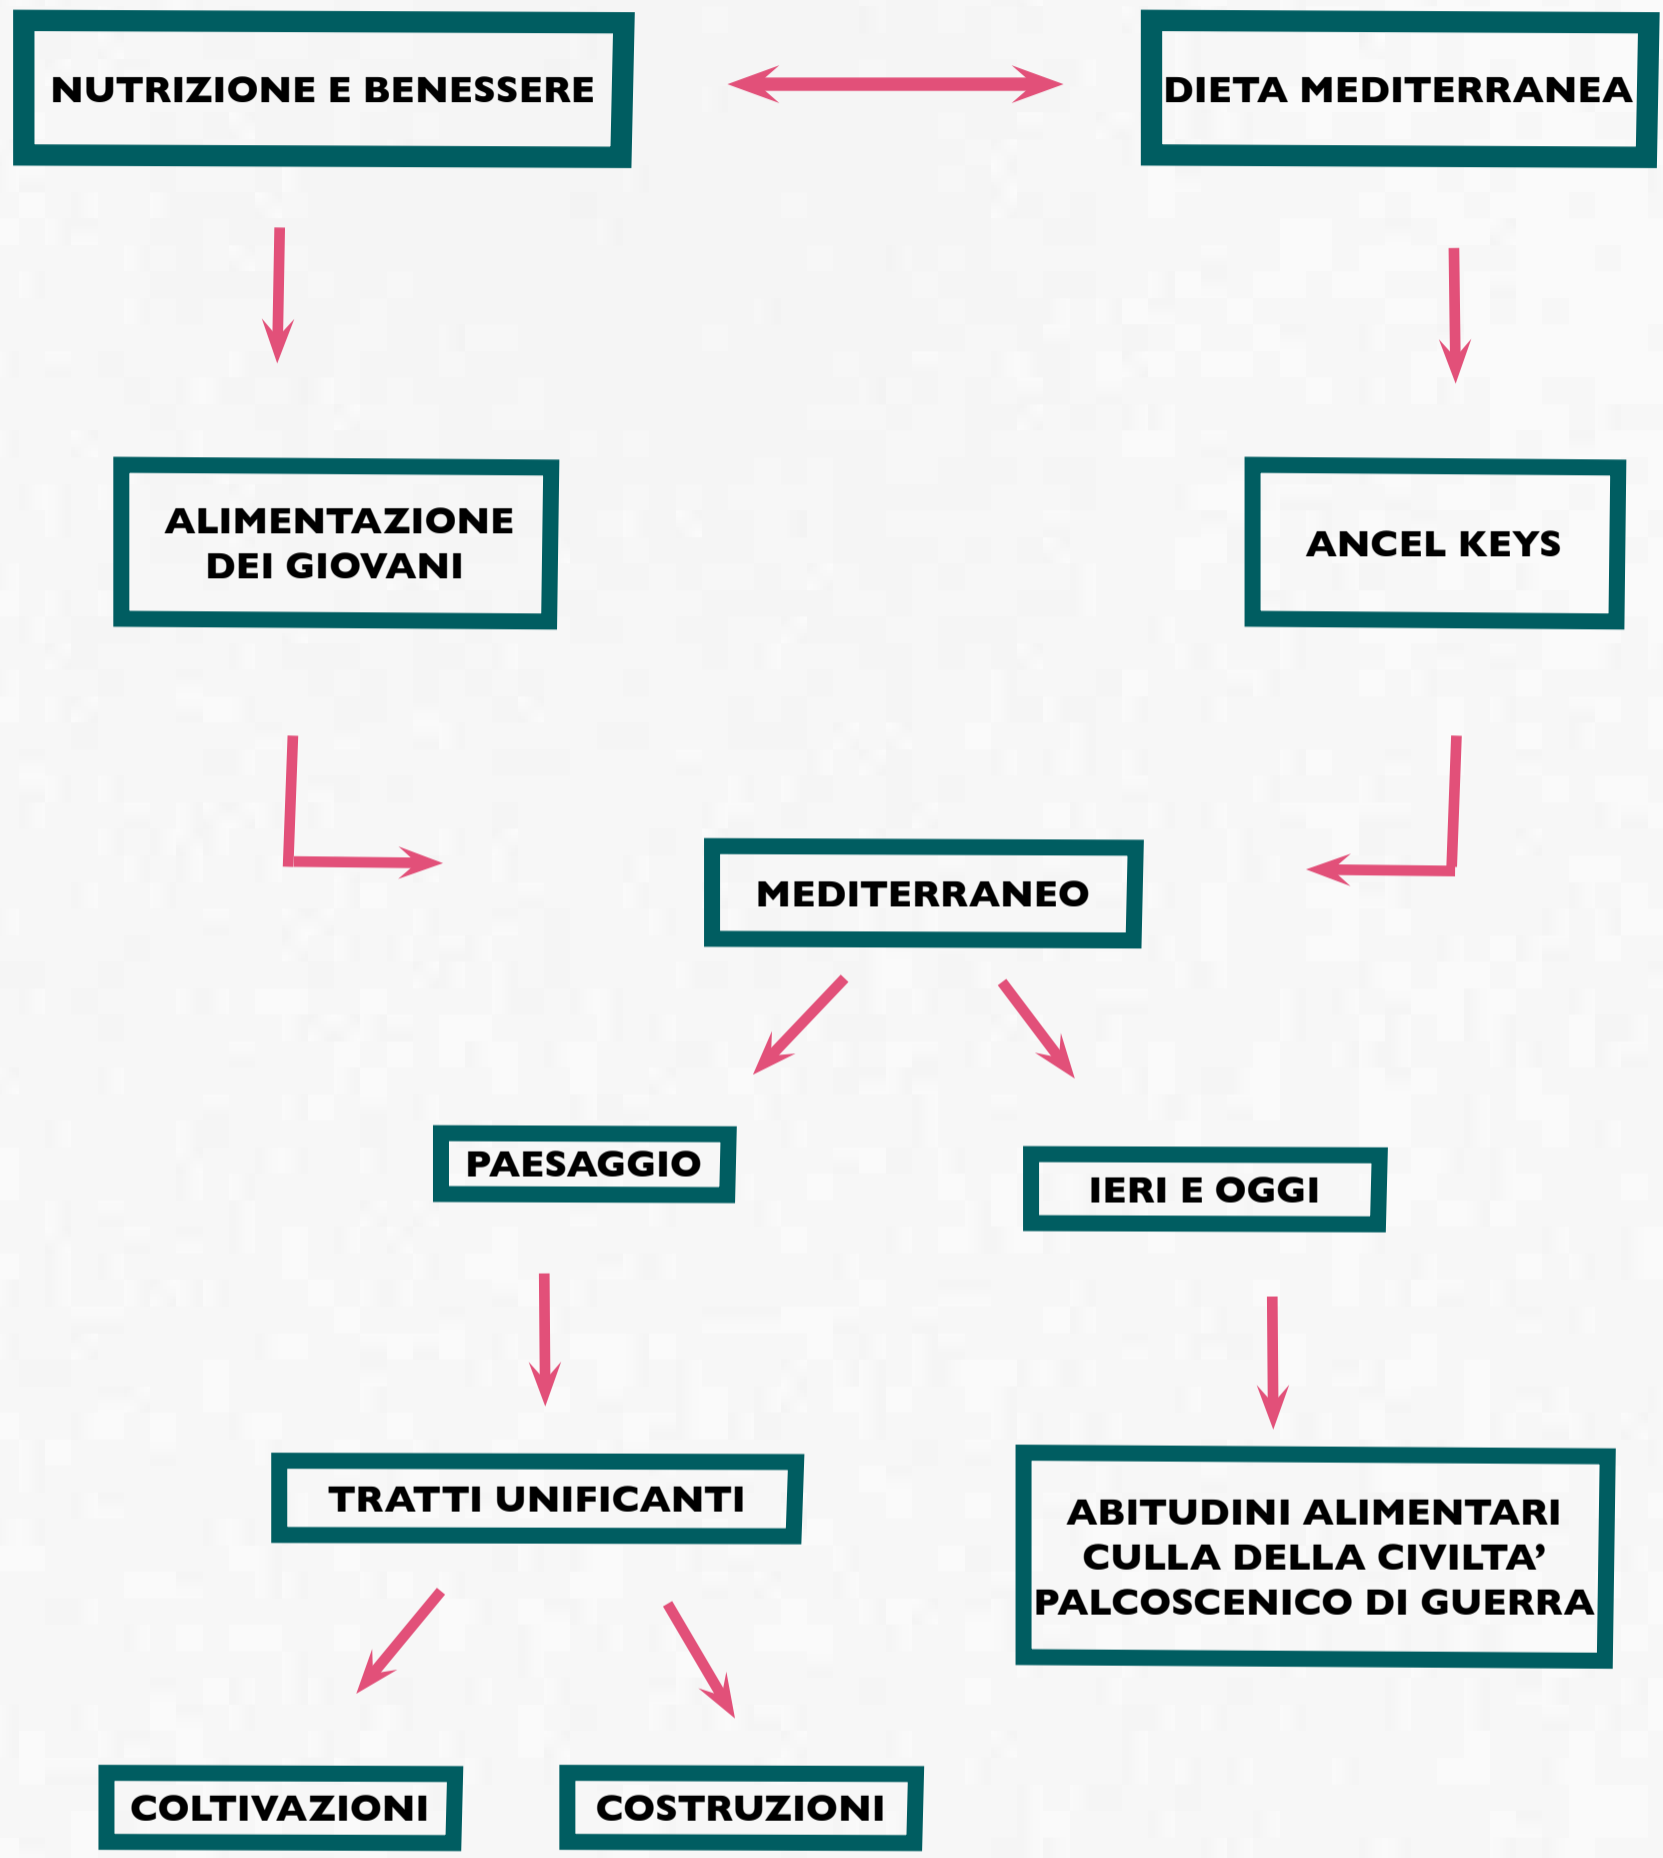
NUTRIZIONE E BENESSERE

DIETA MEDITERRANEA

ALIMENTAZIONE DEI GIOVANI

ANCEL KEYS

MEDITERRANEO

PAESAGGIO

IERI E OGGI

TRATTI UNIFICANTI

ABITUDINI ALIMENTARI
CULLA DELLA CIVILTA'
PALCOSCENICO DI GUERRA

COLTIVAZIONI

COSTRUZIONI